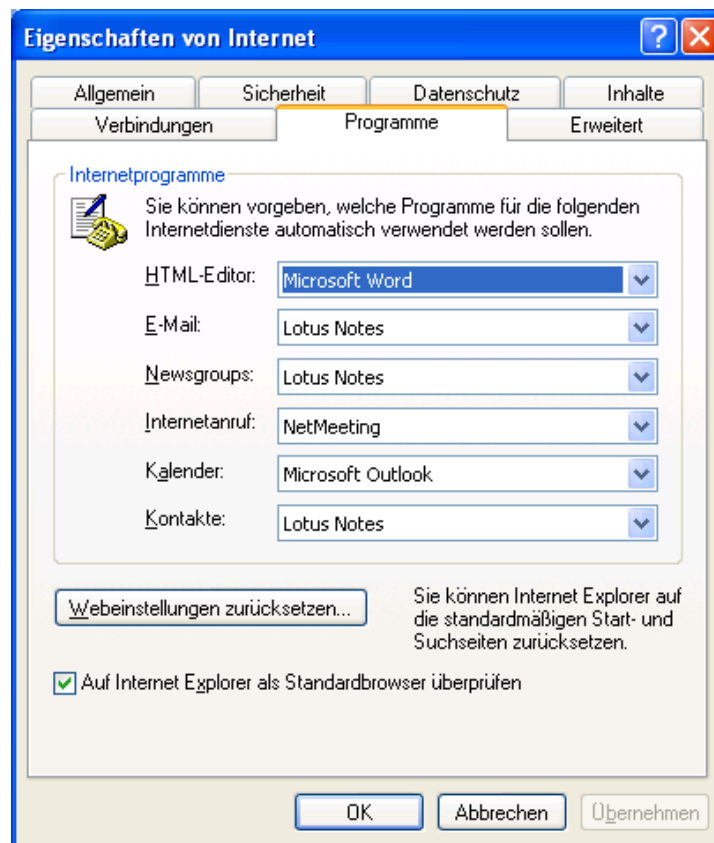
Eigenschaften von Internet

?

Allgemein
Sicherheit
Datenschutz
Inhalte
Verbindungen
Programme
Erweitert

Internetprogramme

Sie können vorgeben, welche Programme für die folgenden Internetdienste automatisch verwendet werden sollen.

HTML-Editor: Microsoft Word

E-Mail: Lotus Notes

Newsgroups: Lotus Notes

Internetanruf: NetMeeting

Kalender: Microsoft Outlook

Kontakte: Lotus Notes

Webeinstellungen zurücksetzen...

Sie können Internet Explorer auf die standardmäßigen Start- und Suchseiten zurücksetzen.

Auf Internet Explorer als Standardbrowser überprüfen

OK
Abbrechen
Übernehmen